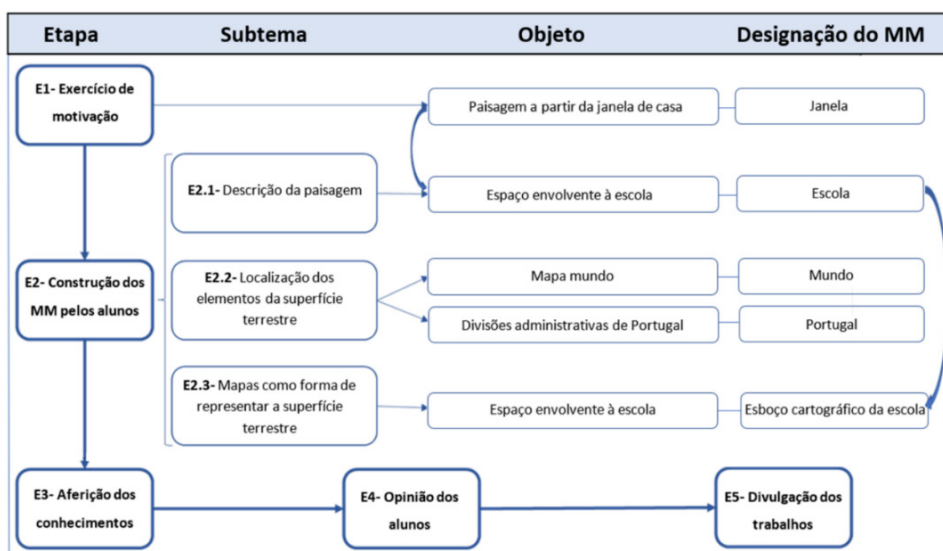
| Etapa | Subtema | Objeto | Designação do MM |
|---|---|---|---|

E1- Exercício de motivação

Paisagem a partir da janela de casa

Janela

E2.1- Descrição da paisagem

Espaço envolvente à escola

Escola

E2- Construção dos MM pelos alunos

E2.2- Localização dos elementos da superfície terrestre

Mapa mundo

Mundo

Divisões administrativas de Portugal

Portugal

E2.3- Mapas como forma de representar a superfície terrestre

Espaço envolvente à escola

Esboço cartográfico da escola

E3- Aferição dos conhecimentos

E4- Opinião dos alunos

E5- Divulgação dos trabalhos